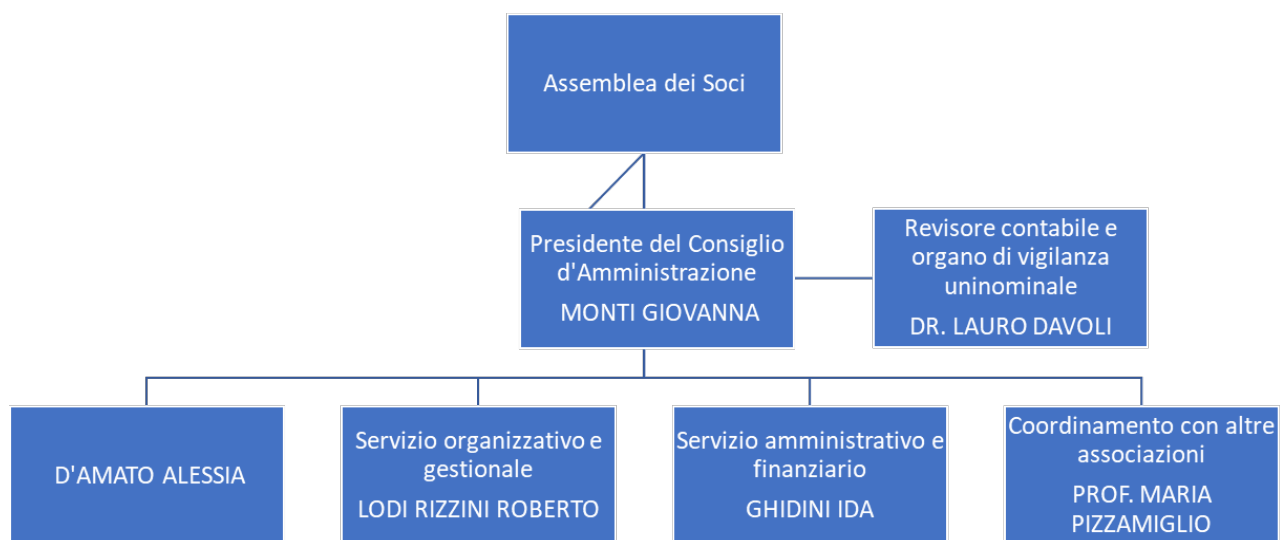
Assemblea dei Soci

Presidente del Consiglio d'Amministrazione

MONTI GIOVANNA

Revisore contabile e organo di vigilanza uninominale

DR. LAURO DAVOLI

D'AMATO ALESSIA

Servizio organizzativo e gestionale

LODI RIZZINI ROBERTO

Servizio amministrativo e finanziario

GHIDINI IDA

Coordinamento con altre associazioni

PROF. MARIA PIZZAMIGLIO